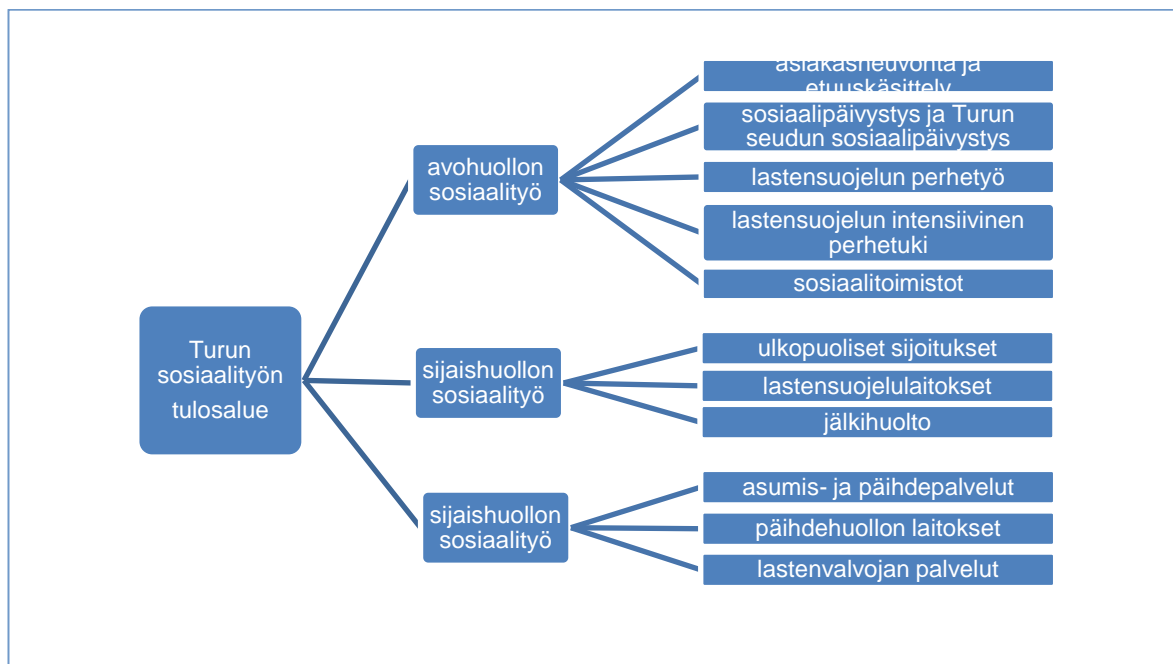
Turun sosiaalityön tulosalue

avohuollon sosiaalityö

asiakasneuvonta ja etuuskäsittely

sosiaalipäivystys ja Turun seudun sosiaalipäivystys

lastensuojelun perhetyö

lastensuojelun intensiivinen perhetuki

sosiaalitoimistot

sijaishuollon sosiaalityö

ulkopuoliset sijoitukset

lastensuojelulaitokset

jälkihuolto

sijaishuollon sosiaalityö

asumis- ja päihdepalvelut

päihdehuollon laitokset

lastenvalvojan palvelut